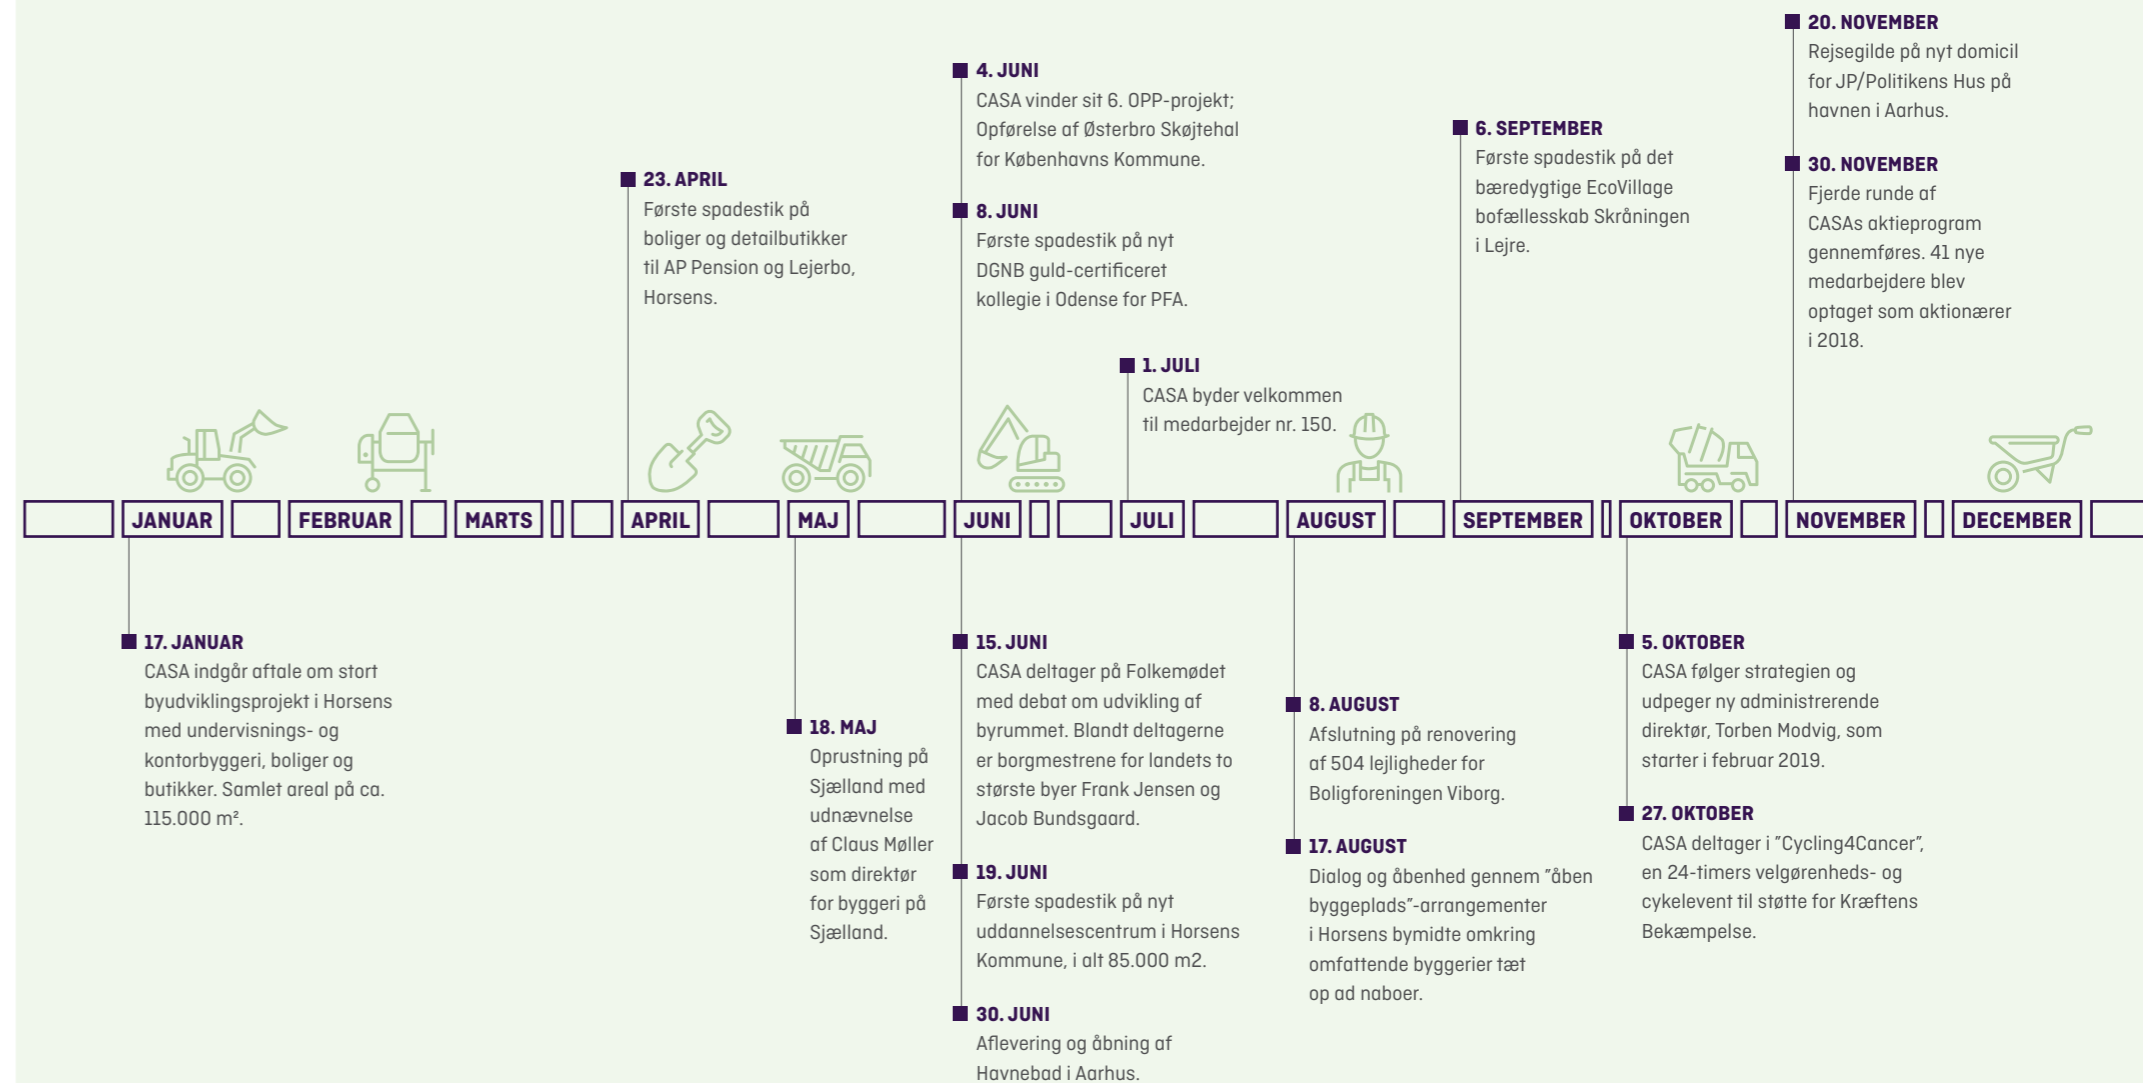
20. NOVEMBER
Rejsegilde på nyt domicil for JP/Politikens Hus på havnen i Aarhus.

30. NOVEMBER
Fjerde runde af CASAs aktieprogram gennemføres. 41 nye medarbejdere blev optaget som aktionærer i 2018.

4. JUNI
CASA vinder sit 6. OPP-projekt; Opførelse af Østerbro Skøjtehal for Københavns Kommune.

8. JUNI
Første spadestik på nyt DGNB guld-certificeret kollegie i Odense for PFA.

6. SEPTEMBER
Første spadestik på det bæredygtige EcoVillage bofællesskab Skråningen i Lejre.

23. APRIL
Første spadestik på boliger og detailbutikker til AP Pension og Lejerbo, Horsens.

1. JULI
CASA byder velkommen til medarbejder nr. 150.

JANUAR FEBRUAR MARTS APRIL MAJ JUNI JULI AUGUST SEPTEMBER OKTOBER NOVEMBER DECEMBER

17. JANUAR
CASA indgår aftale om stort byudviklingsprojekt i Horsens med undervisnings- og kontorbyggeri, boliger og butikker. Samlet areal på ca. 115.000 m².

18. MAJ
Oprustning på Sjælland med udnævnelse af Claus Møller som direktør for byggeri på Sjælland.

15. JUNI
CASA deltager på Folkemødet med debat om udvikling af byrummet. Blandt deltagerne er borgmestrene for landets to største byer Frank Jensen og Jacob Bundsgaard.

19. JUNI
Første spadestik på nyt uddannelsescentrum i Horsens Kommune, i alt 85.000 m2.

30. JUNI
Aflevering og åbning af Havnebad i Aarhus.

8. AUGUST
Afslutning på renovering af 504 lejligheder for Boligforeningen Viborg.

17. AUGUST
Dialog og åbenhed gennem "åben byggeplads"-arrangementer i Horsens bymidte omkring omfattende byggerier tæt op ad naboer.

5. OKTOBER
CASA følger strategien og udpeger ny administrerende direktør, Torben Modvig, som starter i februar 2019.

27. OKTOBER
CASA deltager i "Cycling4Cancer", en 24-timers velgørenheds- og cykelevent til støtte for Kræftens Bekæmpelse.